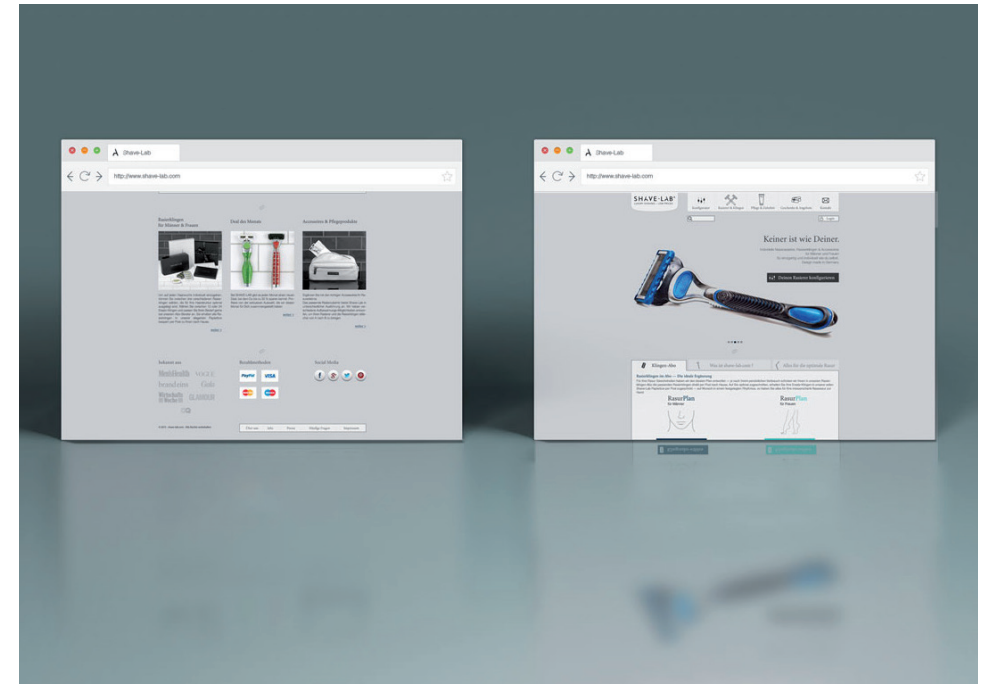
Shave-Lab

http://www.shave-lab.com

Rasierklingen für Männer & Frauen

Deal des Monats

Accessoires & Pflegeprodukte

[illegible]

mehr

mehr

mehr

Bekannt aus

Men'sHealth VOGUE brandeins Gala

Bezahlmethoden

PayPal VISA

Social Media

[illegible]

Über uns Jobs Presse Häufige Fragen Impressum

Shave-Lab

http://www.shave-lab.com

SHAVE-LAB

Konfigurator Rasierer & Klingen Pflege & Zubehör Geschenk & Angebote Kontakt

Login

Keiner ist wie Deiner.

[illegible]

Deinen Rasierer konfigurieren

Klingen-Abo

Was ist deine Art zu rasieren?

Alles für die optimale Rasur

Rasierklingen im Abo — Die ideale Ergänzung

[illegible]

RasurPlan für Männer

RasurPlan für Frauen